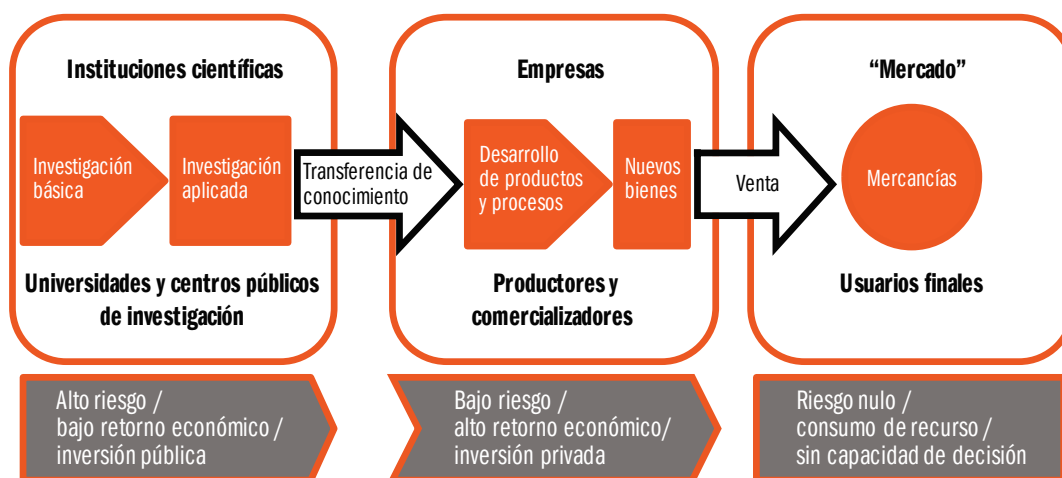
Instituciones científicas

Investigación básica

Investigación aplicada

Universidades y centros públicos de investigación

Transferencia de conocimiento

Empresas

Desarrollo de productos y procesos

Nuevos bienes

Productores y comercializadores

Venta

"Mercado"

Mercancías

Usuarios finales

Alto riesgo / bajo retorno económico / inversión pública

Bajo riesgo / alto retorno económico/ inversión privada

Riesgo nulo / consumo de recurso / sin capacidad de decisión